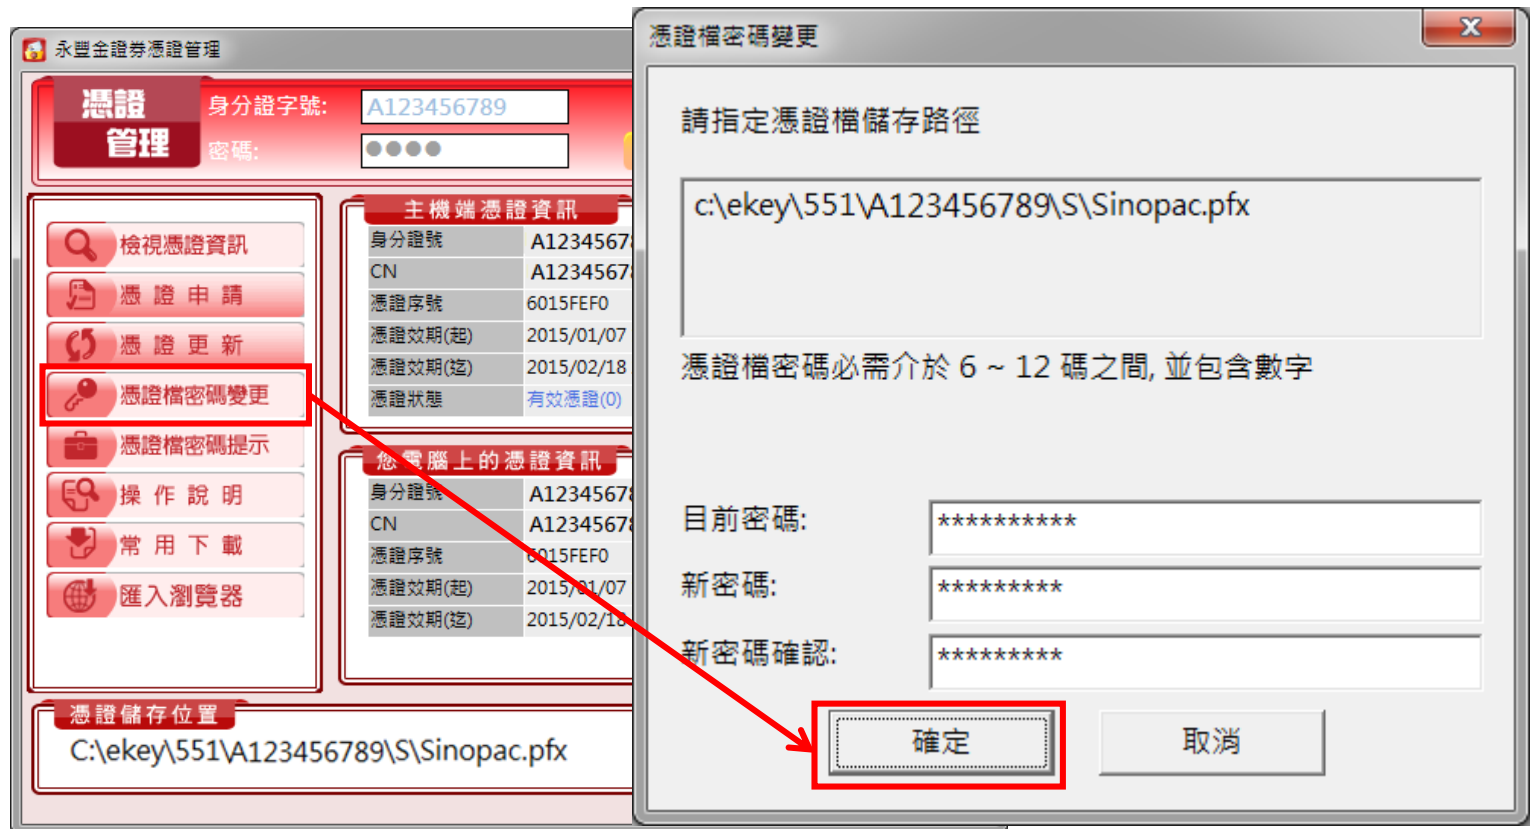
永豐金證券憑證管理

憑證 管理

身分證字號: A123456789

密碼: ●●●●

檢視憑證資訊

憑 證 申 請

憑 證 更 新

憑證檔密碼變更

憑證檔密碼提示

操 作 說 明

常 用 下 載

匯入瀏覽器

主機端憑證資訊

| 身分證號 | A1234567 |
|---|---|
| CN | A1234567 |
| 憑證序號 | 6015FEF0 |
| 憑證效期(起) | 2015/01/07 |
| 憑證效期(迄) | 2015/02/18 |
| 憑證狀態 | 有效憑證(0) |

您電腦上的憑證資訊

| 身分證號 | A1234567 |
|---|---|
| CN | A1234567 |
| 憑證序號 | 6015FEF0 |
| 憑證效期(起) | 2015/01/07 |
| 憑證效期(迄) | 2015/02/18 |

憑證儲存位置

C:\ekey\551\A123456789\S\Sinopac.pfx

憑證檔密碼變更

請指定憑證檔儲存路徑

c:\ekey\551\A123456789\S\Sinopac.pfx

憑證檔密碼必需介於 6 ~ 12 碼之間, 並包含數字

目前密碼: **********

新密碼: *********

新密碼確認: *********

確定

取消